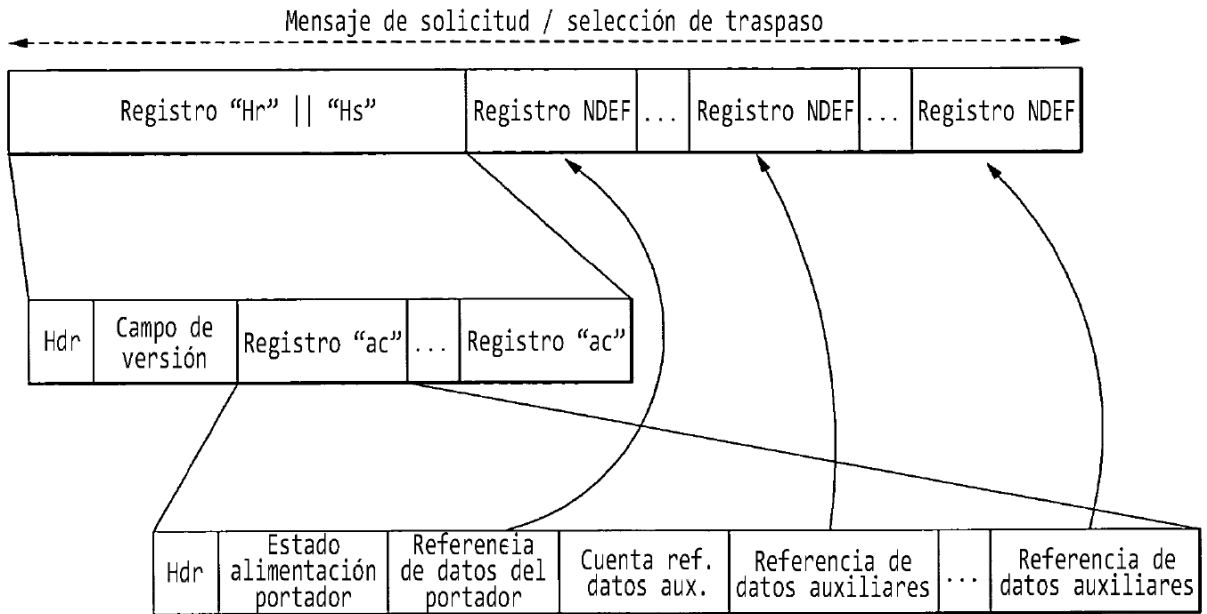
Mensaje de solicitud / selección de traspaso

| Registro "Hr" \|\| "Hs" | Registro NDEF | ... | Registro NDEF | ... | Registro NDEF |
|---|---|---|---|---|---|

| Hdr | Campo de versión | Registro "ac" | ... | Registro "ac" |
|---|---|---|---|---|

| Hdr | Estado alimentación portador | Referencia de datos del portador | Cuenta ref. datos aux. | Referencia de datos auxiliares | ... | Referencia de datos auxiliares |
|---|---|---|---|---|---|---|